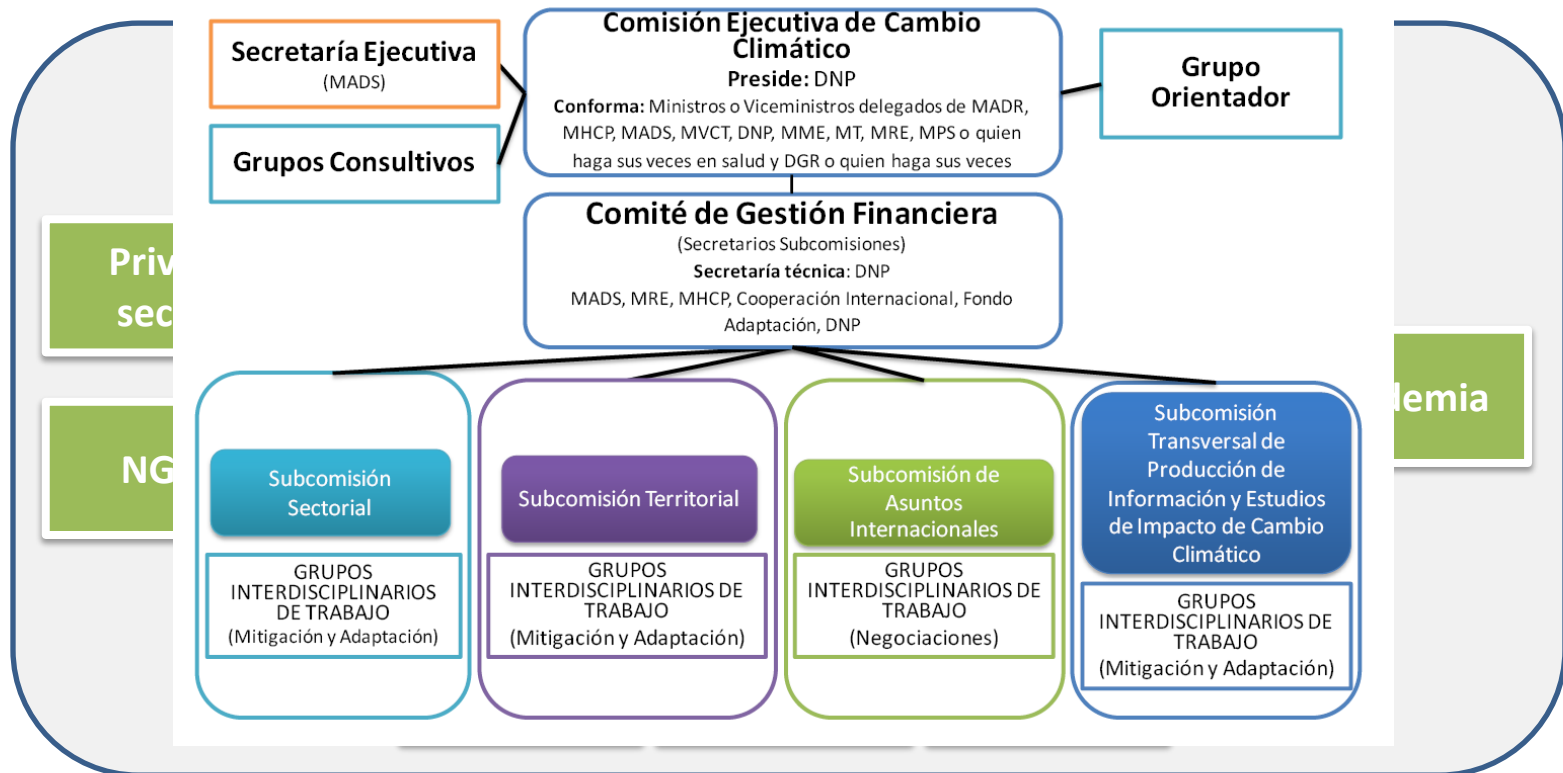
Secretaría Ejecutiva
(MADS)

Grupos Consultivos

Comisión Ejecutiva de Cambio Climático
Preside: DNP
Conforma: Ministros o Viceministros delegados de MADR, MHCP, MADS, MVCT, DNP, MME, MT, MRE, MPS o quien haga sus veces en salud y DGR o quien haga sus veces

Grupo Orientador

Priv
sec

NG

demia

Comité de Gestión Financiera
(Secretarios Subcomisiones)
Secretaría técnica: DNP
MADS, MRE, MHCP, Cooperación Internacional, Fondo Adaptación, DNP

Subcomisión Sectorial

GRUPOS INTERDISCIPLINARIOS DE TRABAJO
(Mitigación y Adaptación)

Subcomisión Territorial

GRUPOS INTERDISCIPLINARIOS DE TRABAJO
(Mitigación y Adaptación)

Subcomisión de Asuntos Internacionales

GRUPOS INTERDISCIPLINARIOS DE TRABAJO
(Negociaciones)

Subcomisión Transversal de Producción de Información y Estudios de Impacto de Cambio Climático

GRUPOS INTERDISCIPLINARIOS DE TRABAJO
(Mitigación y Adaptación)